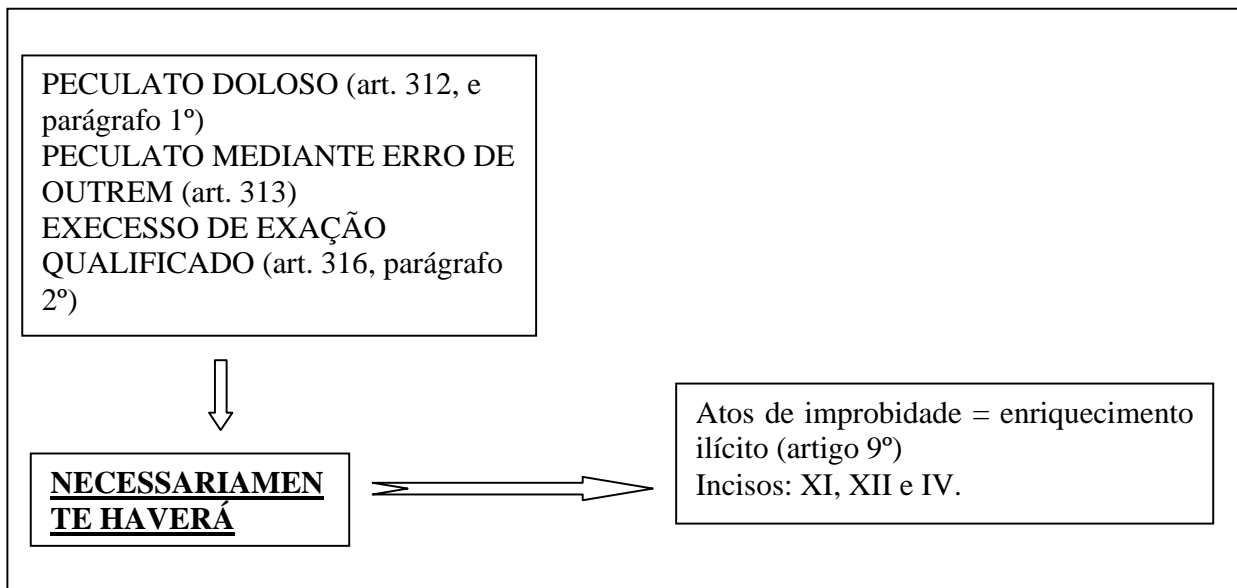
PECULATO DOLOSO (art. 312, e parágrafo 1º)
PECULATO MEDIANTE ERRO DE OUTREM (art. 313)
EXECESSO DE EXAÇÃO QUALIFICADO (art. 316, parágrafo 2º)

NECESSARIAMEN TE HAVERÁ

Atos de improbidade = enriquecimento ilícito (artigo 9º)
Incisos: XI, XII e IV.